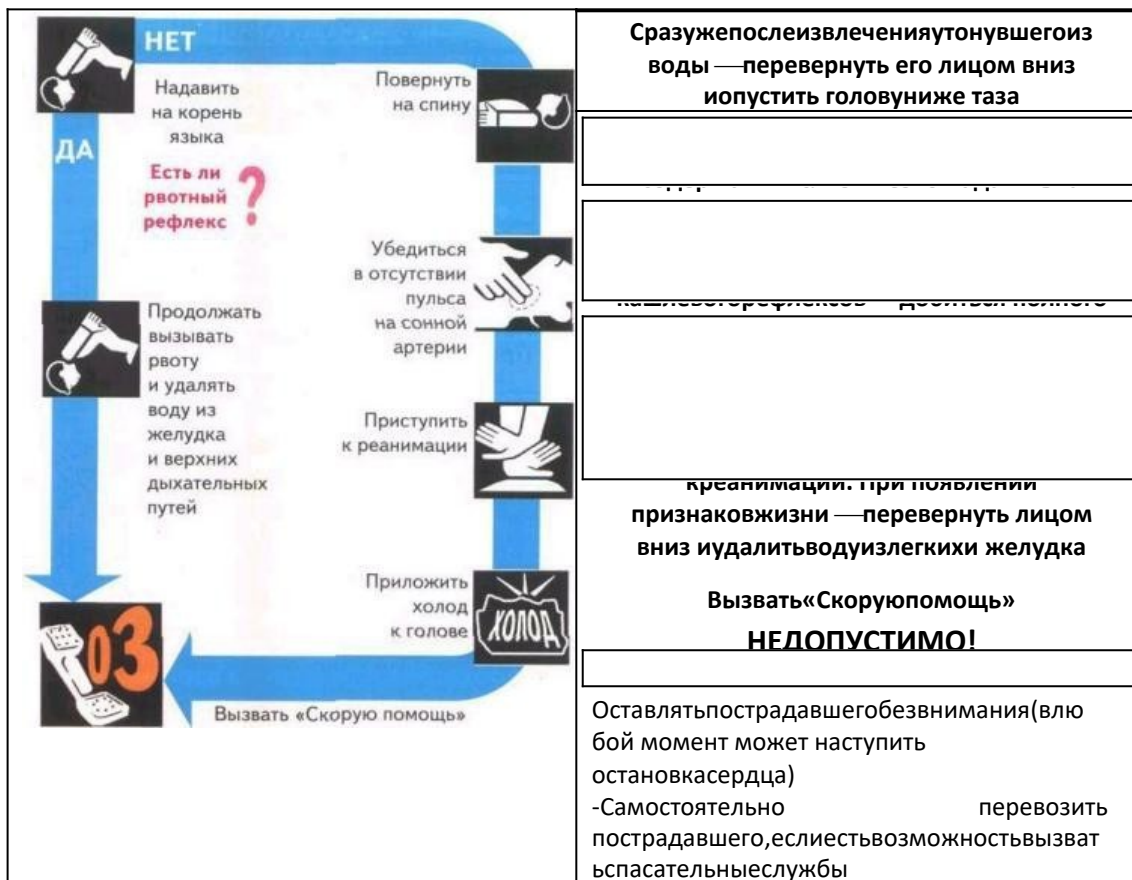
НЕТ

Надавить на корень языка

ДА

Есть ли рвотный рефлекс ?

Продолжать вызывать рвоту и удалять воду из желудка и верхних дыхательных путей

Повернуть на спину

Убедиться в отсутствии пульса на сонной артерии

Приступить к реанимации

Приложить холод к голове

ХОЛОД

03

Вызвать «Скорую помощь»

Сразужепослеизвлеченияутонувшегоиз воды —перевернуть его лицом вниз иопустить головуниже таза

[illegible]

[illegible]

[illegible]

креанимации. При появлении признаковжизни —перевернуть лицом вниз иудалитьводуизлегкихи желудка

Вызвать«Скоруюпомощь»

НЕДОПУСТИМО!

Оставлятьпострадавшегобезвнимания(влюбой момент может наступить остановкасердца)
-Самостоятельно перевозить пострадавшего,еслиестьвозможностьвызватьспасательныеслужбы